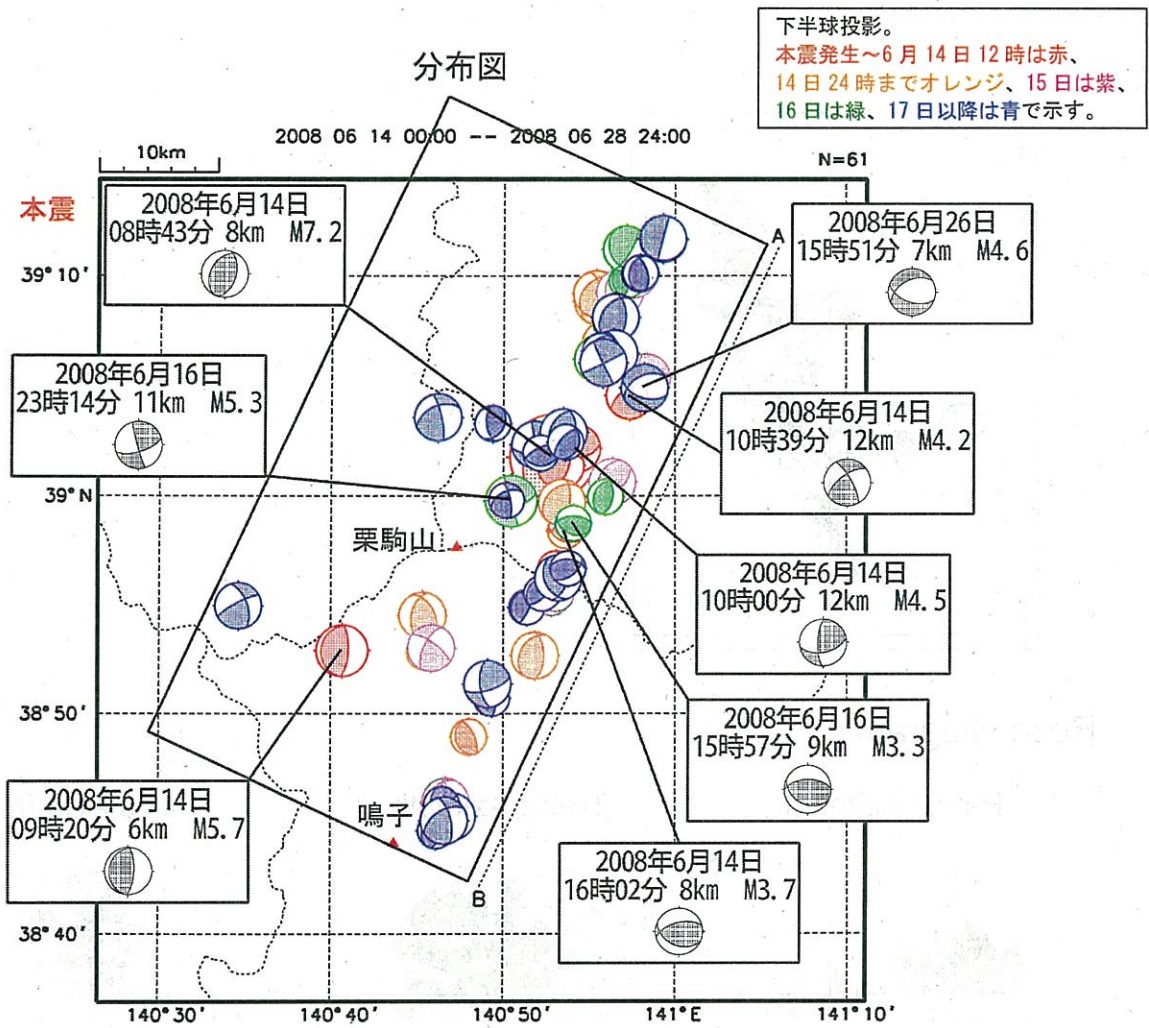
下半球投影。
本震発生～6 月 14 日 12 時は赤、
14 日 24 時までオレンジ、15 日は紫、
16 日は緑、17 日以降は青で示す。

分布図

2008 06 14 00:00 -- 2008 06 28 24:00

10km

N=61

本震

2008年6月14日
08時43分 8km M7.2

2008年6月26日
15時51分 7km M4.6

A

39° 10'

2008年6月16日
23時14分 11km M5.3

2008年6月14日
10時39分 12km M4.2

39° N

栗駒山

2008年6月14日
10時00分 12km M4.5

38° 50'

2008年6月16日
15時57分 9km M3.3

2008年6月14日
09時20分 6km M5.7

鳴子

2008年6月14日
16時02分 8km M3.7

B

38° 40'

140° 30'　140° 40'　140° 50'　141° E　141° 10'